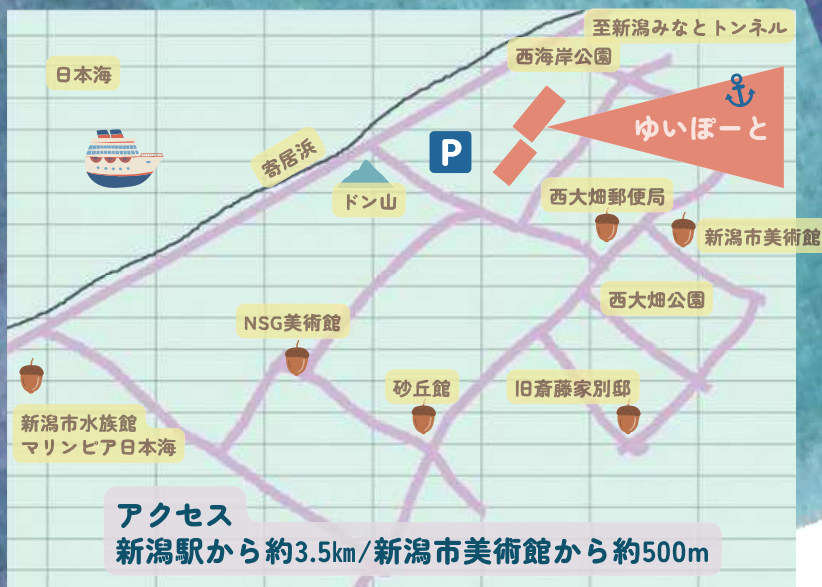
至新潟みなとトンネル

西海岸公園

日本海

ゆいぽーと

P

寄居浜

ドン山

西大畑郵便局

新潟市美術館

西大畑公園

NSG美術館

砂丘館

旧斎藤家別邸

新潟市水族館
マリンピア日本海

アクセス
新潟駅から約3.5㎞/新潟市美術館から約500m